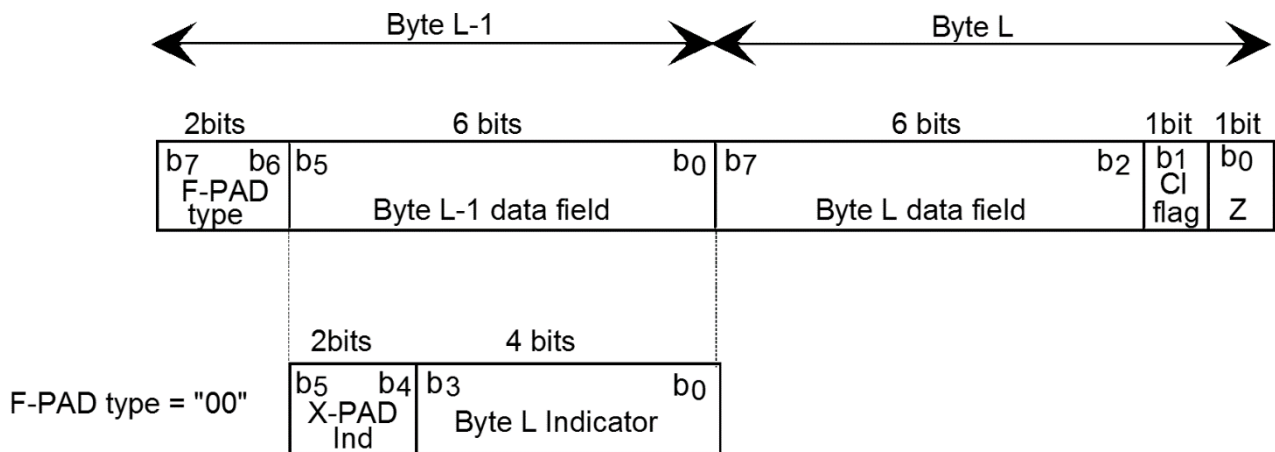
Byte L-1

Byte L

2bits

6 bits

6 bits

1bit

1bit

$b_7$ $b_6$ F-PAD type

$b_5$ $b_0$ Byte L-1 data field

$b_7$ $b_2$ Byte L data field

$b_1$ CI flag

$b_0$ Z

2bits

4 bits

F-PAD type = "00"

$b_5$ $b_4$ X-PAD Ind

$b_3$ $b_0$ Byte L Indicator